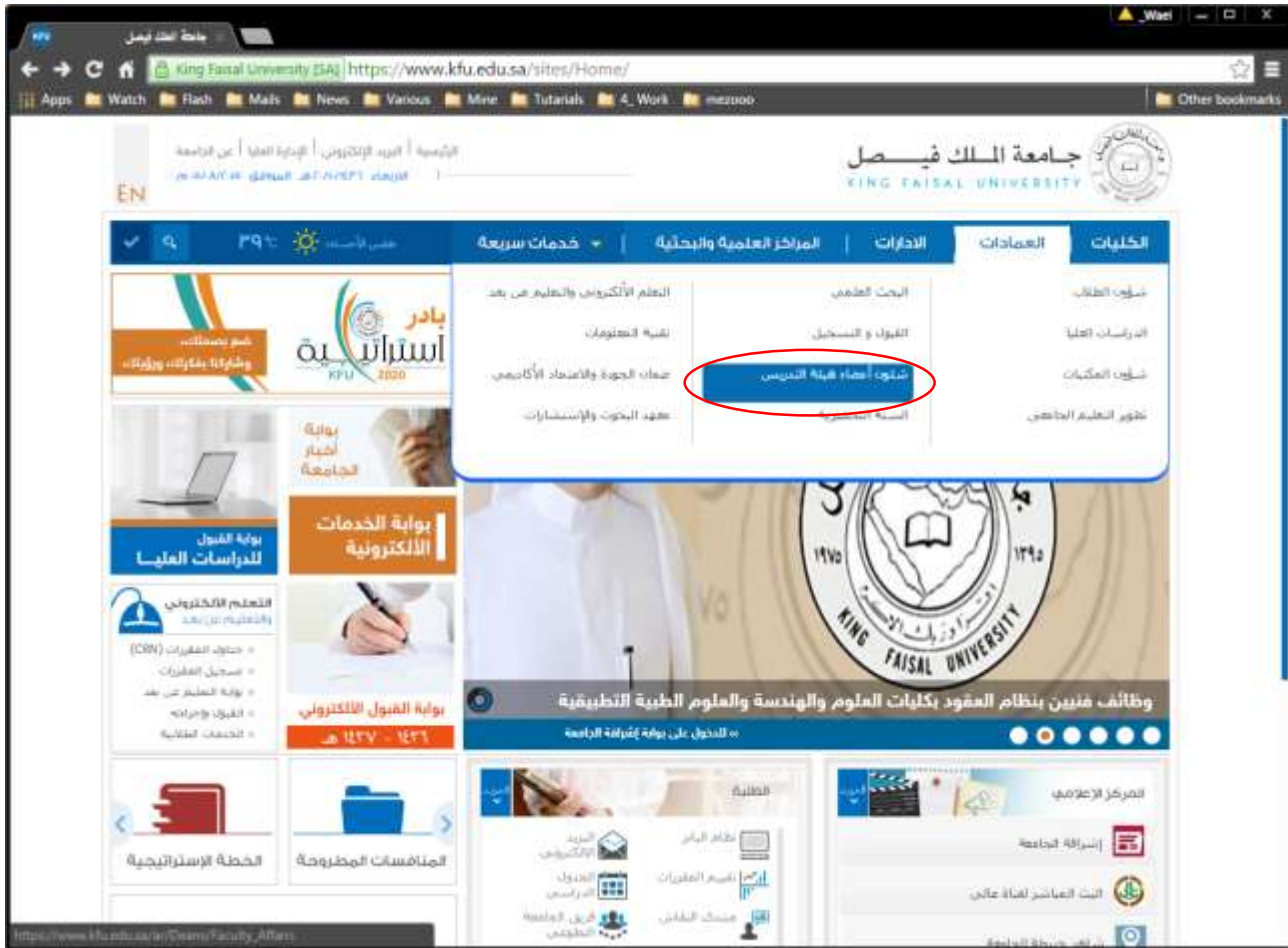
KFU جامعة الملك فيصل
Wael
King Faisal University [SA] https://www.kfu.edu.sa/sites/Home/
Apps Watch Flash Mails News Various Mine Tutarials 4_Work mezooo Other bookmarks
الرئيسية | البريد الإلكتروني | الإدارة العليا | عن الجامعة
EN
جامعة الملك فيصل
KING FAISAL UNIVERSITY
الكليات العمادات الادارات المراكز العلمية والبحثية خدمات سريعة
٣٩°C
شؤون الطلاب البحث العلمي التعلم الألكتروني والتعليم عن بعد
الدراسات العليا القبول و التسجيل تقنية المعلومات
شؤون المكتبات شئون أعضاء هيئة التدريس ضمان الجودة والاعتماد الأكاديمي
تطوير التعليم الجامعي السنة التحضيرية معهد البحوث والإستشارات
بادر
استراتيجية
KFU 2020
بوابة أخبار الجامعة
بوابة الخدمات الألكترونية
بوابة القبول للدراسات العليـا
التعلم الالكتروني والتعليم عن بعد
جداول المقررات (CRN)
تسجيل المقررات
بوابة التعليم عن بعد
القبول وإجراءته
الخدمات الطلابية
بوابة القبول الالكتروني
١٤٣٦ - ١٤٣٧ هـ
١٩٧٥ ١٣٩٥
KING FAISAL UNIVERSITY
وظائف فنيين بنظام العقود بكليات العلوم والهندسة والعلوم الطبية التطبيقية
» للدخول على بوابة إشراقة الجامعة
الخطة الإستراتيجية
المناقصات المطروحة
الطلبة
نظام البانر
البريد الالكتروني
تقييم المقررات
الجدول الدراسي
منتدى النقاش
فريق الجامعة الطوعي
المركز الإعلامي
إشراقة الجامعة
البث المباشر لقناة عالي
https://www.kfu.edu.sa/ar/Deans/Faculty_Affairs